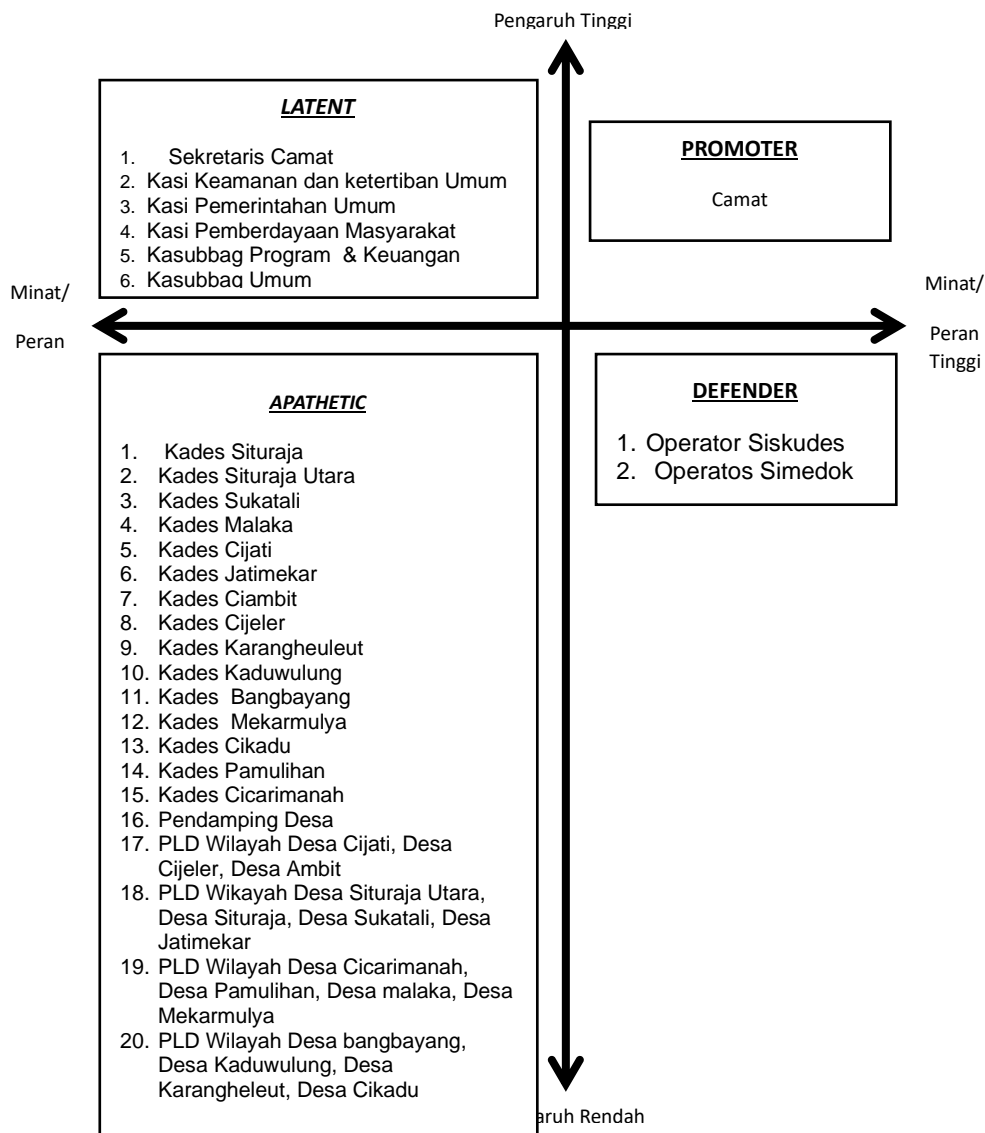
Pengaruh Tinggi

LATENT

1. Sekretaris Camat
2. Kasi Keamanan dan ketertiban Umum
3. Kasi Pemerintahan Umum
4. Kasi Pemberdayaan Masyarakat
5. Kasubbag Program & Keuangan
6. Kasubbag Umum

PROMOTER

Camat

Minat/

Peran

Minat/

Peran Tinggi

APATHETIC

1. Kades Situraja
2. Kades Situraja Utara
3. Kades Sukatali
4. Kades Malaka
5. Kades Cijati
6. Kades Jatimekar
7. Kades Ciambit
8. Kades Cijeler
9. Kades Karangheuleut
10. Kades Kaduwulung
11. Kades Bangbayang
12. Kades Mekarmulya
13. Kades Cikadu
14. Kades Pamulihan
15. Kades Cicarimanah
16. Pendamping Desa
17. PLD Wilayah Desa Cijati, Desa Cijeler, Desa Ambit
18. PLD Wikayah Desa Situraja Utara, Desa Situraja, Desa Sukatali, Desa Jatimekar
19. PLD Wilayah Desa Cicarimanah, Desa Pamulihan, Desa malaka, Desa Mekarmulya
20. PLD Wilayah Desa bangbayang, Desa Kaduwulung, Desa Karangheleut, Desa Cikadu

DEFENDER

1. Operator Siskudes
2. Operatos Simedok

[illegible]ruh Rendah